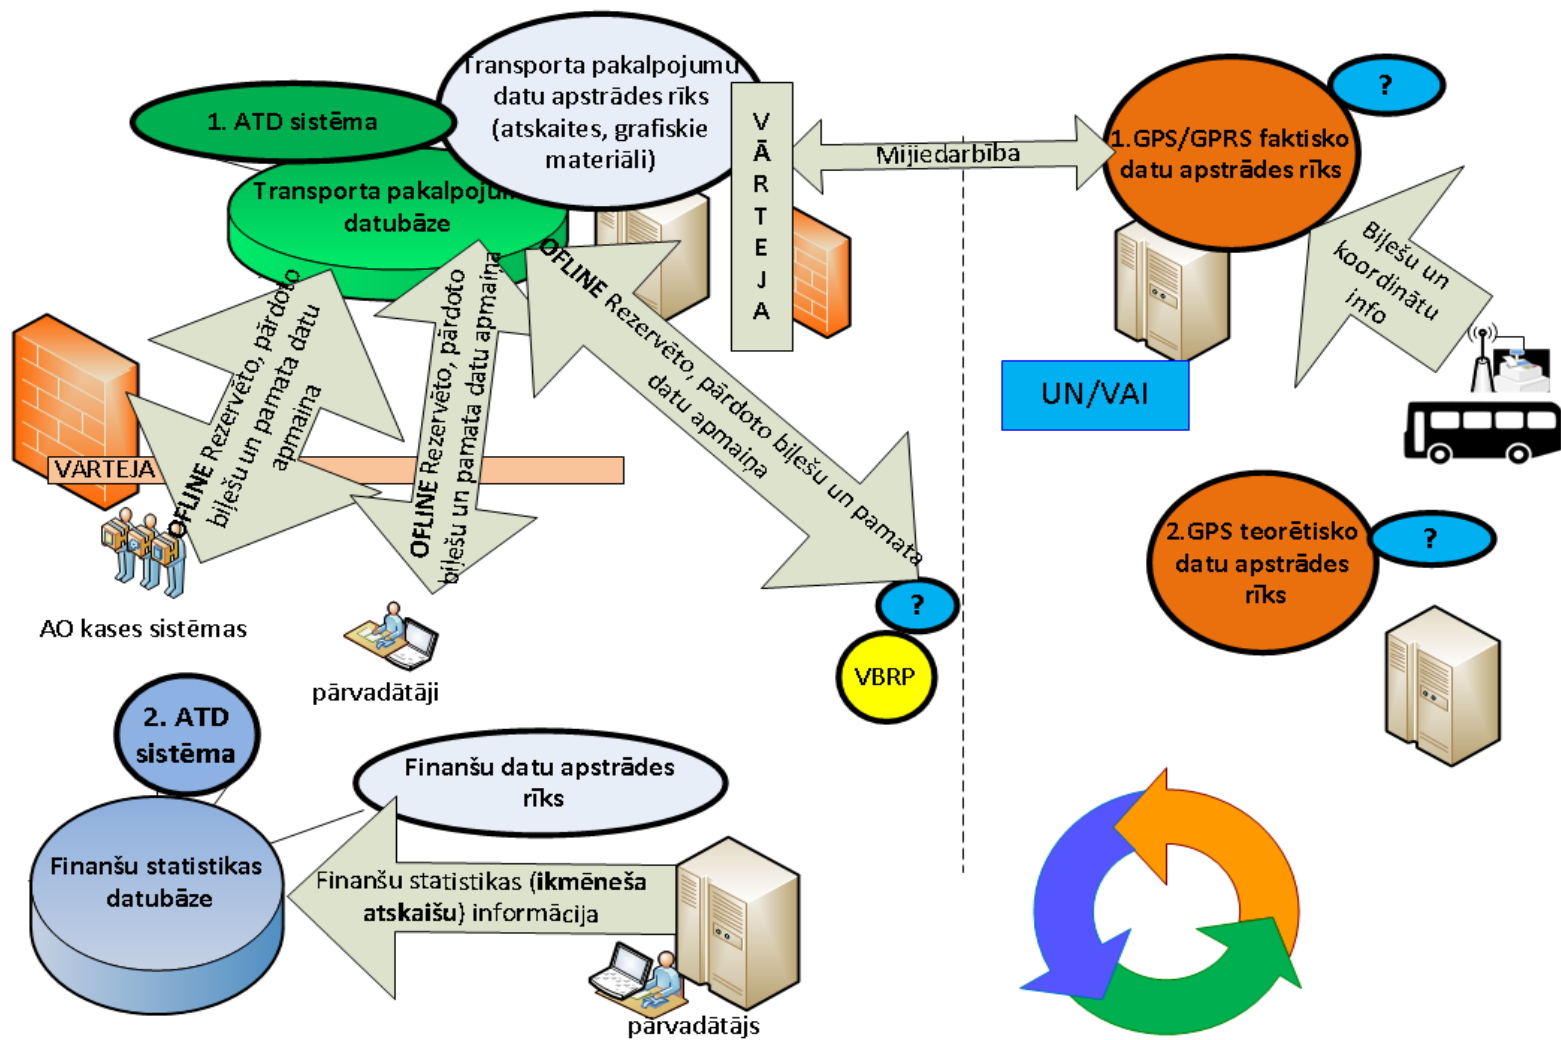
Transporta pakalpojumu datu apstrādes rīks (atskaites, grafiskie materiāli)

1. ATD sistēma

Transporta pakalpojum datubāze

VĀRTEJA

Mijiedarbība

1.GPS/GPRS faktisko datu apstrādes rīks

?

Biļešu un koordinātu info

UN/VAI

OFLINE Rezervēto, pārdoto biļešu un pamata datu apmaiņa

OFLINE Rezervēto, pārdoto biļešu un pamata datu apmaiņa

OFLINE Rezervēto, pārdoto biļešu un pamata datu apmaiņa

VARTEJA

AO kases sistēmas

pārvadātāji

?

VBRP

2.GPS teorētisko datu apstrādes rīks

?

2. ATD sistēma

Finanšu datu apstrādes rīks

Finanšu statistikas datubāze

Finanšu statistikas (**ikmēneša atskaišu**) informācija

pārvadātājs